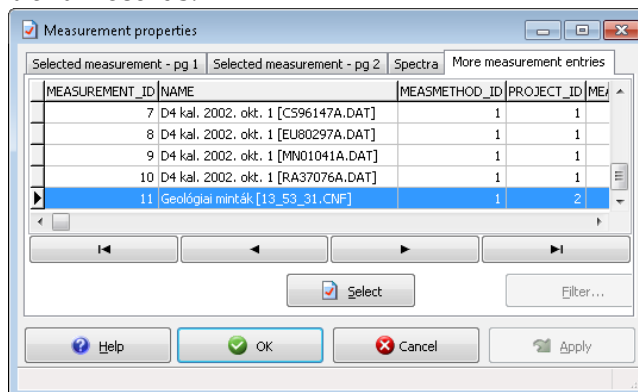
Measurement properties

Selected measurement - pg 1 | Selected measurement - pg 2 | Spectra | More measurement entries

| MEASUREMENT_ID | NAME | MEASMETHOD_ID | PROJECT_ID | MEA |
|---|---|---|---|---|
| 7 | D4 kal. 2002. okt. 1 [CS96147A.DAT] | 1 | 1 | |
| 8 | D4 kal. 2002. okt. 1 [EU80297A.DAT] | 1 | 1 | |
| 9 | D4 kal. 2002. okt. 1 [MN01041A.DAT] | 1 | 1 | |
| 10 | D4 kal. 2002. okt. 1 [RA37076A.DAT] | 1 | 1 | |
| 11 | Geológiai minták [13_53_31.CNF] | 1 | 2 | |

Select

Filter...

Help

OK

Cancel

Apply